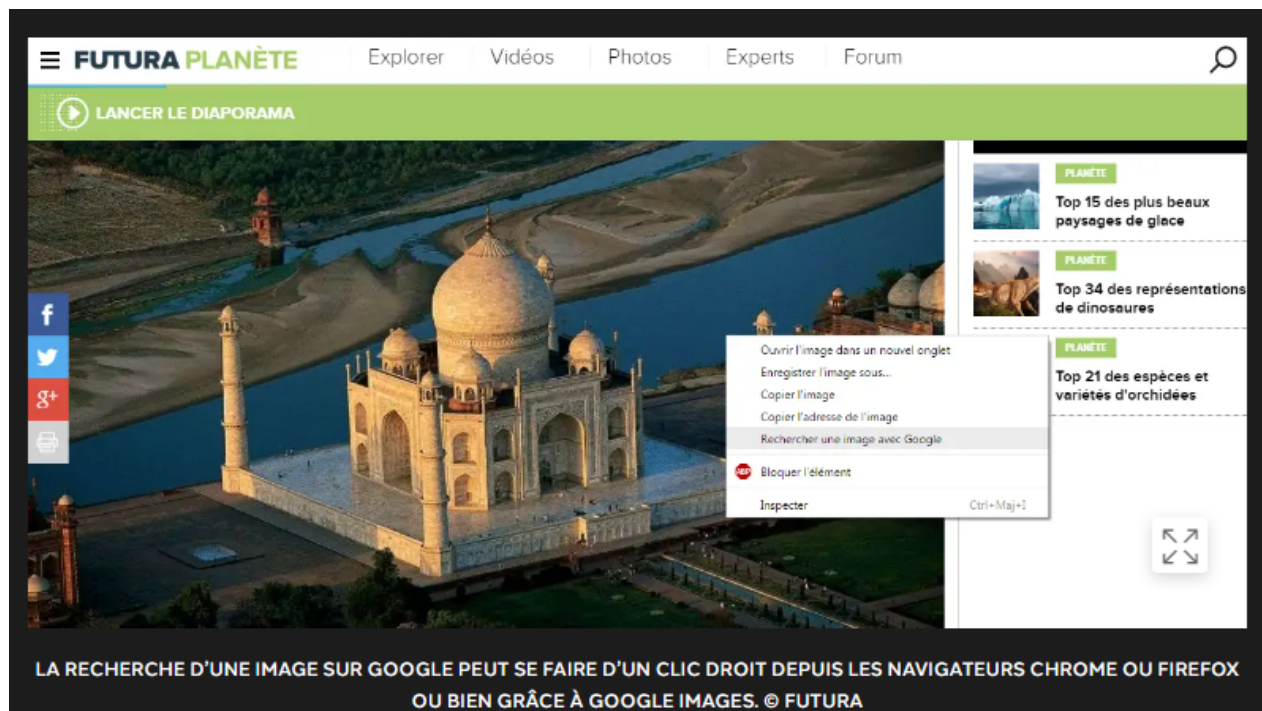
FUTURA PLANÈTE Explorer Vidéos Photos Experts Forum

LANCER LE DIAPORAMA

PLANÈTE
Top 15 des plus beaux paysages de glace

PLANÈTE
Top 34 des représentations de dinosaures

PLANÈTE
Top 21 des espèces et variétés d'orchidées

f
g+

Ouvrir l'image dans un nouvel onglet
Enregistrer l'image sous...
Copier l'image
Copier l'adresse de l'image
Rechercher une image avec Google
ABP Bloquer l'élément
Inspecter Ctrl+Maj+I

LA RECHERCHE D'UNE IMAGE SUR GOOGLE PEUT SE FAIRE D'UN CLIC DROIT DEPUIS LES NAVIGATEURS CHROME OU FIREFOX OU BIEN GRÂCE À GOOGLE IMAGES. © FUTURA